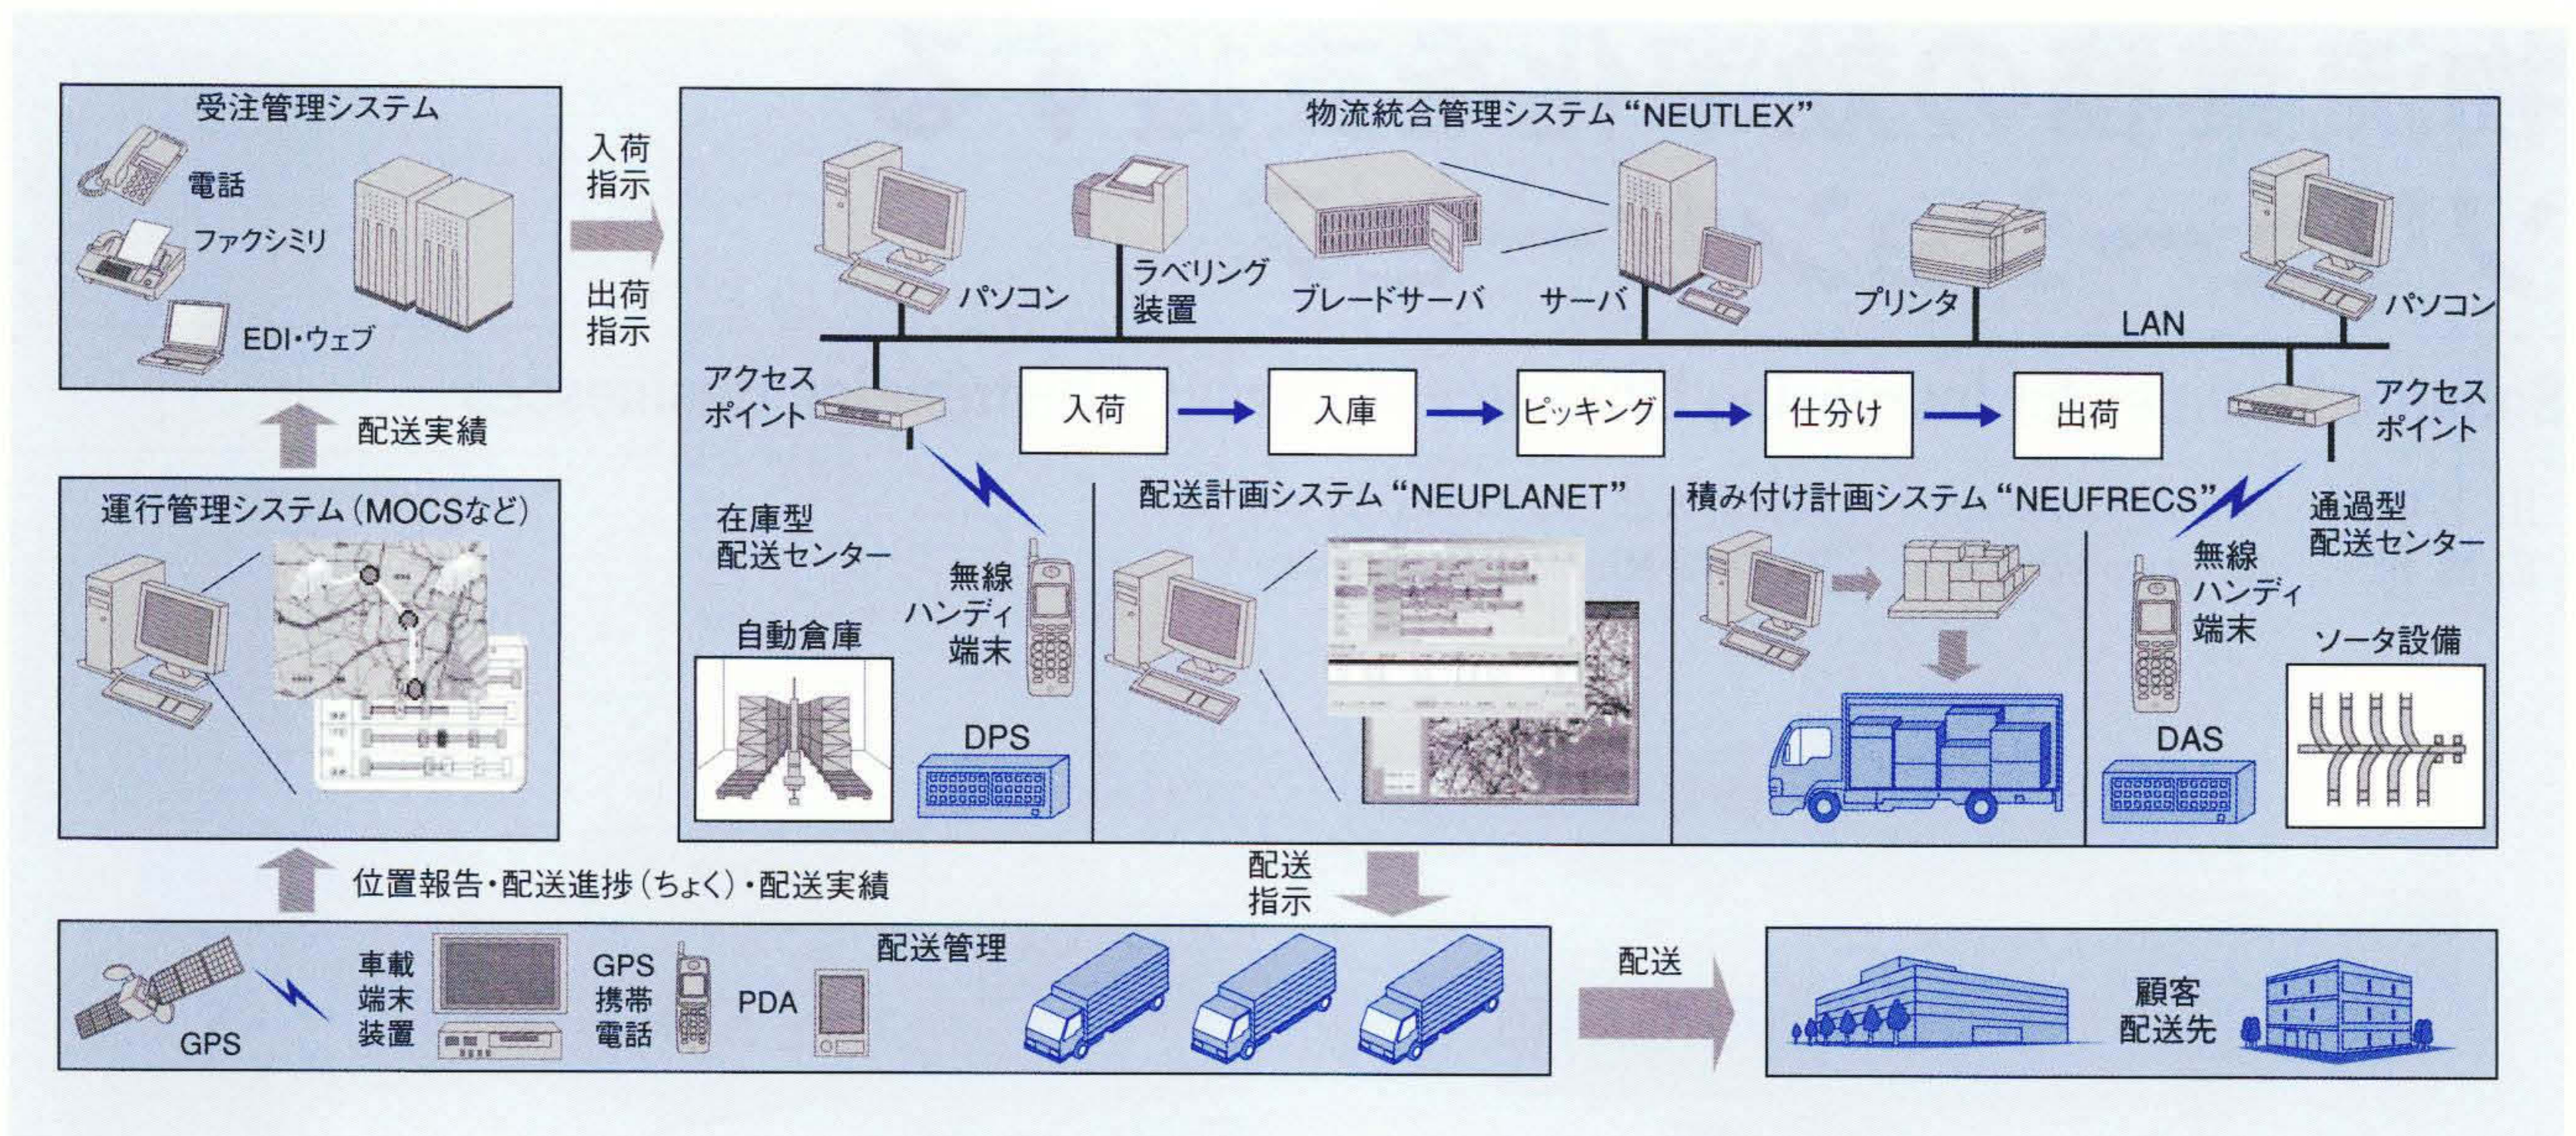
受注管理システム

電話

ファクシミリ

EDI・ウェブ

入荷指示

出荷指示

配送実績

運行管理システム（MOCSなど）

物流統合管理システム“NEUTLEX”

パソコン

ラベリング装置

ブレードサーバ

サーバ

プリンタ

パソコン

LAN

アクセスポイント

入荷

入庫

ピッキング

仕分け

出荷

アクセスポイント

在庫型配送センター

無線ハンディ端末

自動倉庫

DPS

配送計画システム“NEUPLANET”

積み付け計画システム“NEUFRECS”

通過型配送センター

無線ハンディ端末

ソータ設備

DAS

位置報告・配送進捗（ちょく）・配送実績

配送指示

GPS

車載端末装置

GPS携帯電話

PDA

配送管理

配送

顧客配送先